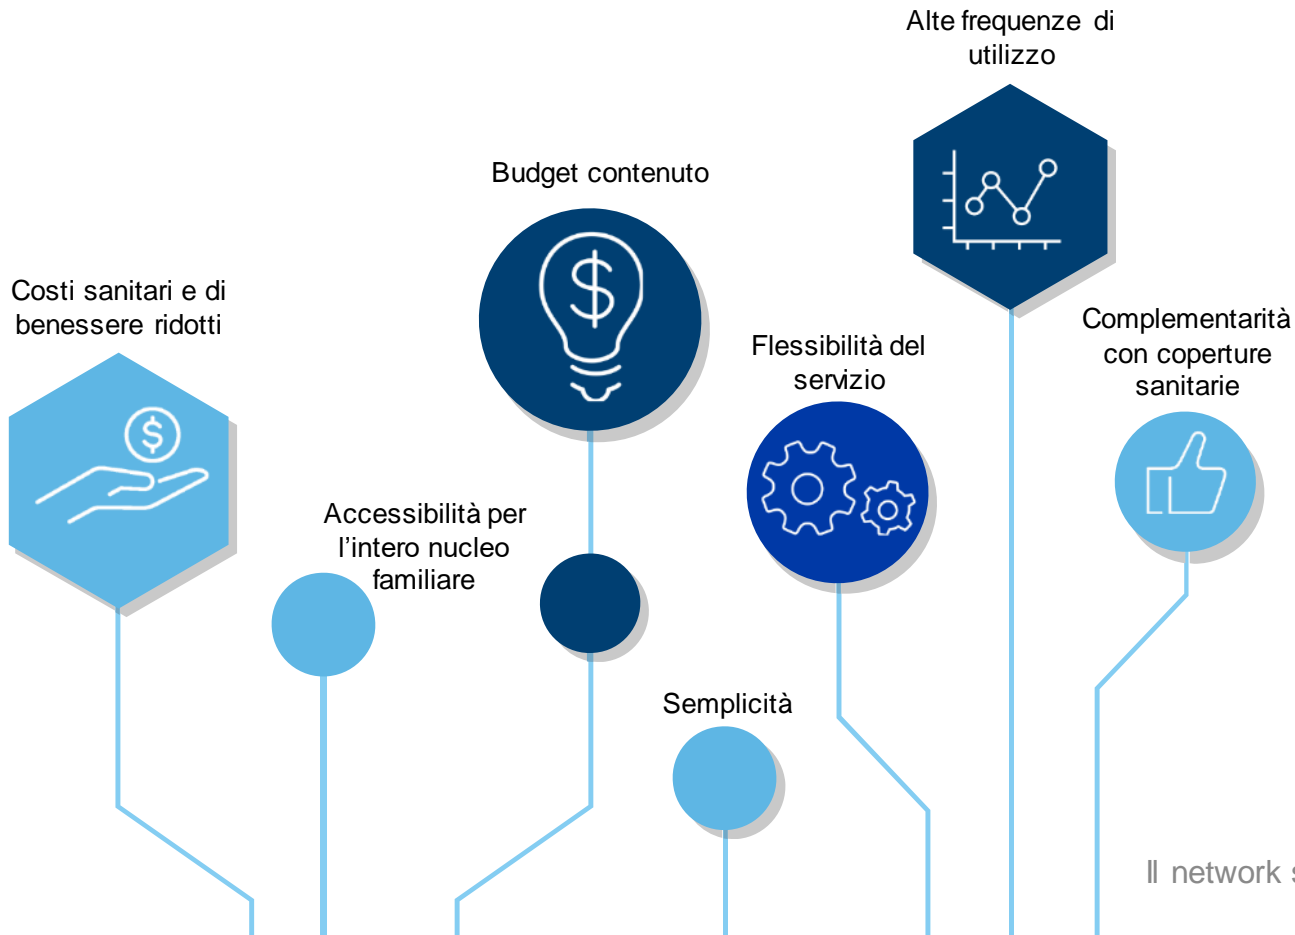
Alte frequenze di utilizzo

Budget contenuto

Costi sanitari e di benessere ridotti

Complementarità con coperture sanitarie

Flessibilità del servizio

Accessibilità per l'intero nucleo familiare

Semplicità

Il network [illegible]